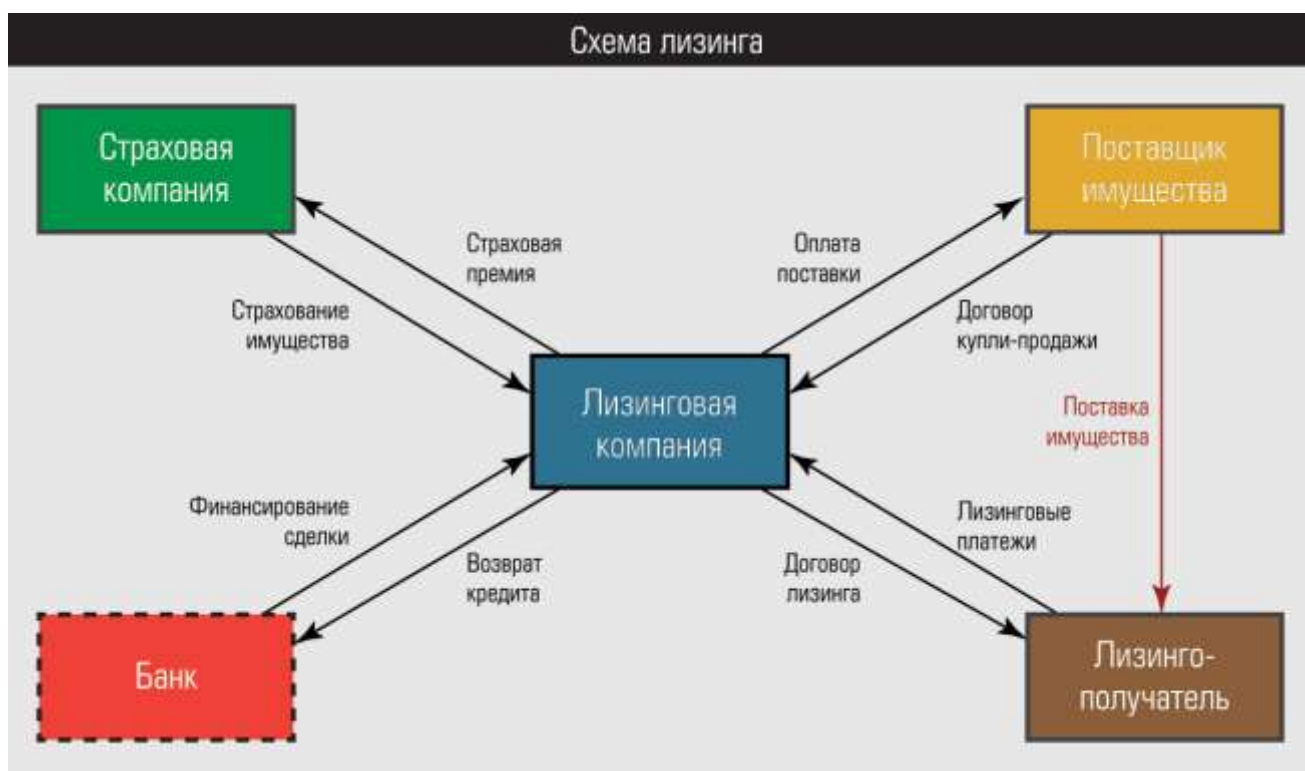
Схема лизинга

Страховая компания

Поставщик имущества

Страховая премия

Оплата поставки

Страхование имущества

Договор купли-продажи

Поставка имущества

Лизинговая компания

Финансирование сделки

Лизинговые платежи

Возврат кредита

Договор лизинга

Банк

Лизинго-получатель